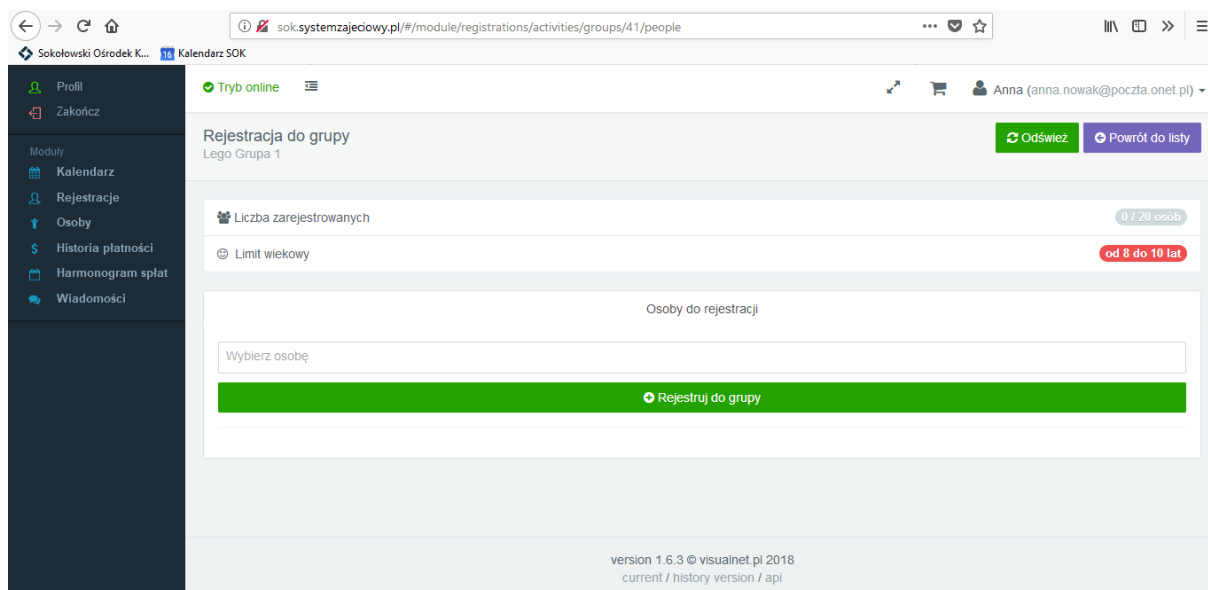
sok.systemzajeciowy.pl/#/module/registrations/activities/groups/41/people

Sokołowski Ośrodek K... 16 Kalendarz SOK

Profil
Zakończ

Moduły
Kalendarz
Rejestracje
Osoby
Historia płatności
Harmonogram spłat
Wiadomości

Tryb online

Anna (anna.nowak@poczta.onet.pl)

Rejestracja do grupy
Lego Grupa 1

Odśwież
Powrót do listy

Liczba zarejestrowanych
0 / 20 osób

Limit wiekowy
od 8 do 10 lat

Osoby do rejestracji

Wybierz osobę

Rejestruj do grupy

version 1.6.3 © visualnet.pl 2018
current / history version / api